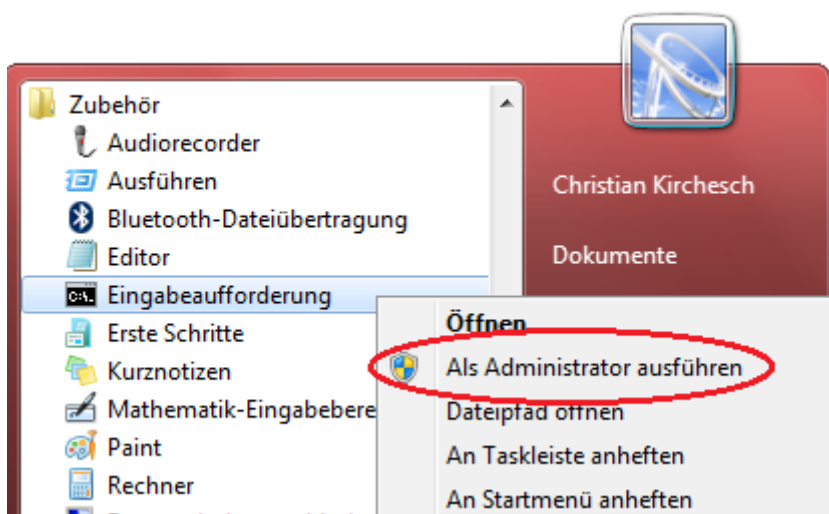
Zubehör
Audiorecorder
Ausführen
Bluetooth-Dateiübertragung
Editor
Eingabeaufforderung
Erste Schritte
Kurznotizen
Mathematik-Eingabebere
Paint
Rechner

Christian Kirchesch
Dokumente

Öffnen
Als Administrator ausführen
Dateipfad öffnen
An Taskleiste anheften
An Startmenü anheften